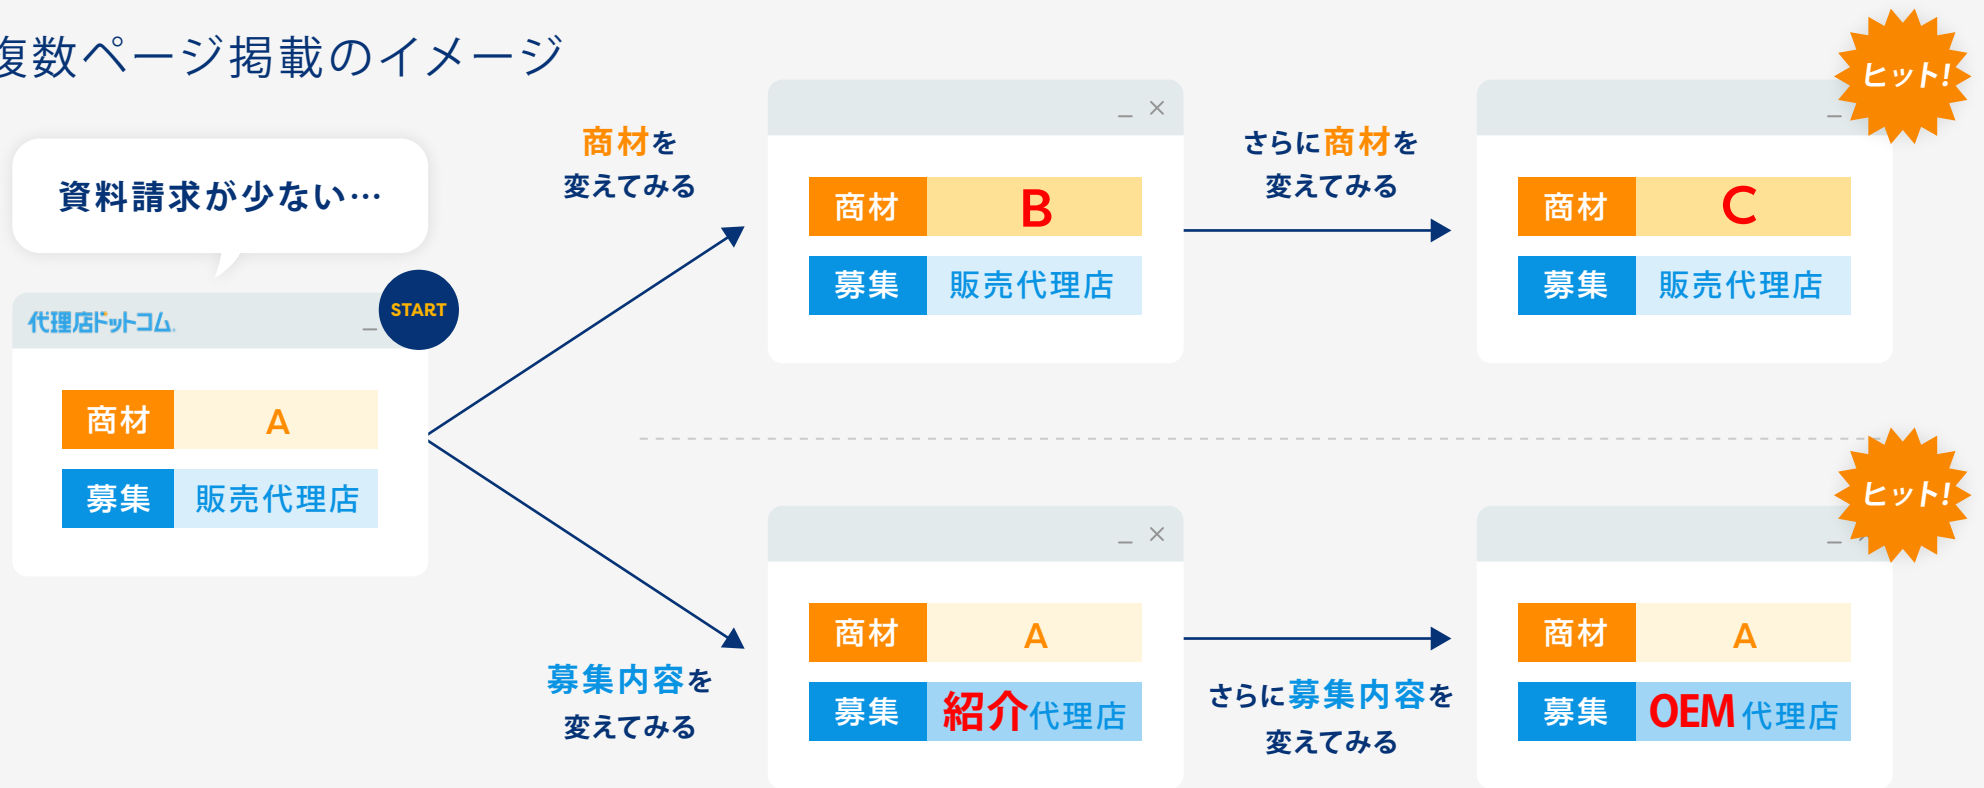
複数ページ掲載のイメージ

資料請求が少ない…

代理店ドットコム

START

| 商材 | A |
|---|---|
| 募集 | 販売代理店 |

商材を
変えてみる

| 商材 | B |
|---|---|
| 募集 | 販売代理店 |

さらに商材を
変えてみる

ヒット!

| 商材 | C |
|---|---|
| 募集 | 販売代理店 |

募集内容を
変えてみる

| 商材 | A |
|---|---|
| 募集 | 紹介代理店 |

さらに募集内容を
変えてみる

ヒット!

| 商材 | A |
|---|---|
| 募集 | OEM代理店 |